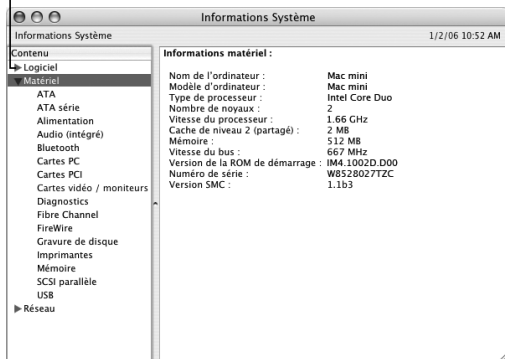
Informations Système

Informations Système 1/2/06 10:52 AM

Contenu
Logiciel
Matériel
ATA
ATA série
Alimentation
Audio (intégré)
Bluetooth
Cartes PC
Cartes PCI
Cartes vidéo / moniteurs
Diagnostics
Fibre Channel
FireWire
Gravure de disque
Imprimantes
Mémoire
SCSI parallèle
USB
Réseau

Informations matériel :

| | |
|---|---|
| Nom de l'ordinateur : | Mac mini |
| Modèle d'ordinateur : | Mac mini |
| Type de processeur : | Intel Core Duo |
| Nombre de noyaux : | 2 |
| Vitesse du processeur : | 1.66 GHz |
| Cache de niveau 2 (partagé) : | 2 MB |
| Mémoire : | 512 MB |
| Vitesse du bus : | 667 MHz |
| Version de la ROM de démarrage : | IM4.1002D.D00 |
| Numéro de série : | W8528027TZC |
| Version SMC : | 1.1b3 |